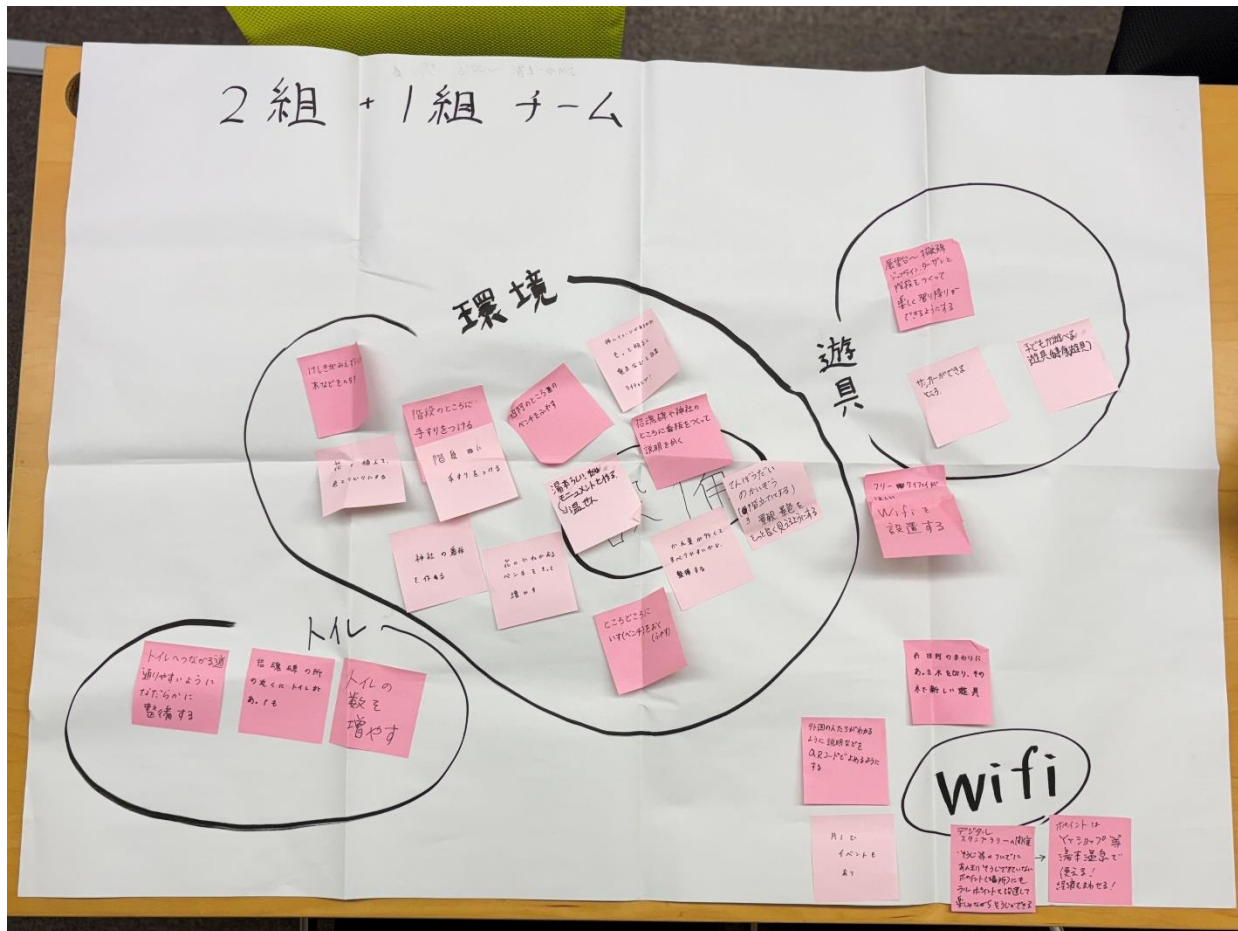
2組 + 1組 チーム

環境

けしきがみえるように木などをへらす

階段のところに手すりをつける

階段のところにベンチをふやす

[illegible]

花を植えて、色どりをつける

階段 四ヶ所 手すりをつける

指定神社の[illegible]にベンチをふやす

階段の石や神社のところに看板をつくって説明をかく

海を見れる場所 モニュメントを作る → 人口増加

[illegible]

神社の看板を作る

花がみれるベンチをもっと増やす

かんきょうをかえて すべりやすかかれ 整備する

ところどころにいす(ベンチなど)を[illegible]

遊具

展望台へ行く道 ジップライン・すべり台 階段をつくって楽しく登り降りができるようにする

サッカーができるところ

子どもが遊べる遊具(健康遊具)

フリー Wi-Fiがない

Wifiを設置する

トイレ

トイレへつながる道 通りやすいように なだらかに整備する

指定場所の近くにトイレがあったら

トイレの数を増やす

白い日時 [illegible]あった木を切り、その木で新しい遊具

外国の人たちがわかるように説明などをQRコードで読めるようにする

月1で イベントも あり

Wifi

デジタル スタンプラリーの開催 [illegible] ポイントを設置して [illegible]

ポイントは ヤマショップ等 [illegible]で 使える! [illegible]